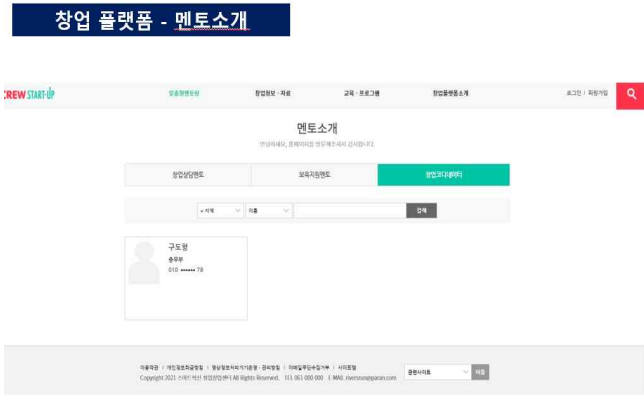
창업 플랫폼 - 멘토소개

CREW START-UP

맞춤형멘토링

창업정보 · 자료

교육 · 프로그램

창업플랫폼소개

로그인 | 회원가입

멘토소개

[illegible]

창업상담멘토

보육지원멘토

창업코디네이터

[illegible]

이름

검색

구도형

총무부

010 - ****** 78

이용약관 | 개인정보처리방침 | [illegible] | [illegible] | 사이트맵

Copyright 2021 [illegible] All Rights Reserved. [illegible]

관련사이트

이동